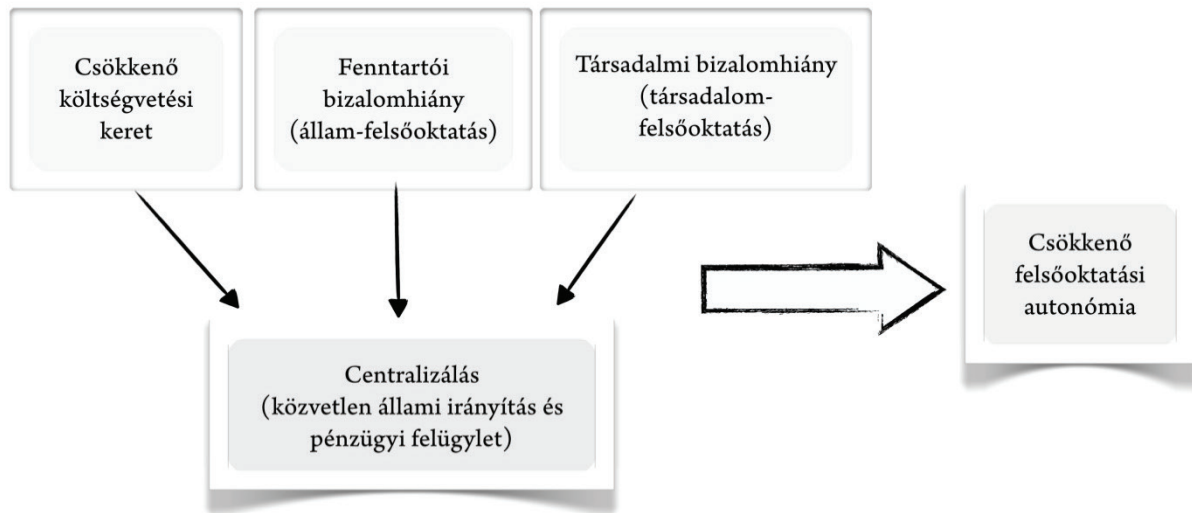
Csökkenő költségvetési keret

Fenntartói bizalomhiány (állam-felsőoktatás)

Társadalmi bizalomhiány (társadalom-felsőoktatás)

Centralizálás (közvetlen állami irányítás és pénzügyi felügylet)

Csökkenő felsőoktatási autonómia